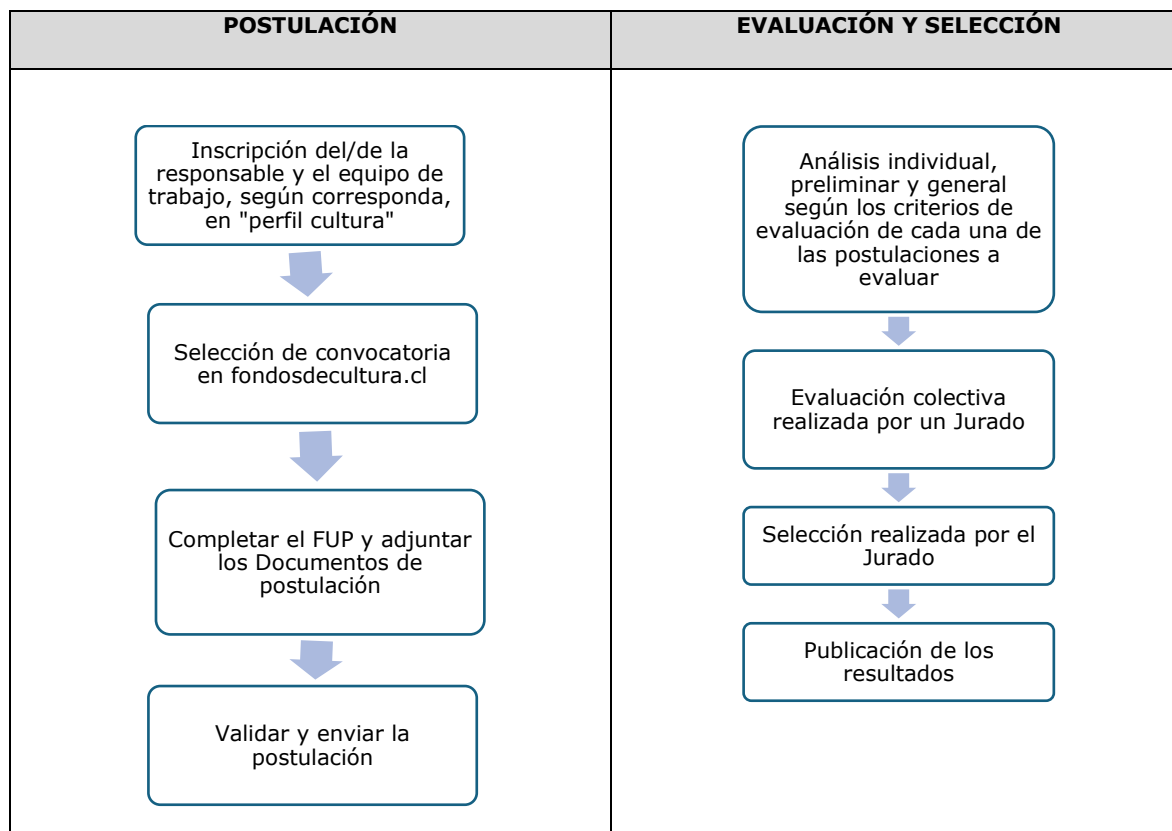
| POSTULACIÓN | EVALUACIÓN Y SELECCIÓN |
|---|---|
| Inscripción del/de la responsable y el equipo de trabajo, según corresponda, en "perfil cultura" | Análisis individual, preliminar y general según los criterios de evaluación de cada una de las postulaciones a evaluar |
| Selección de convocatoria en fondosdecultura.cl | Evaluación colectiva realizada por un Jurado |
| Completar el FUP y adjuntar los Documentos de postulación | Selección realizada por el Jurado |
| Validar y enviar la postulación | Publicación de los resultados |